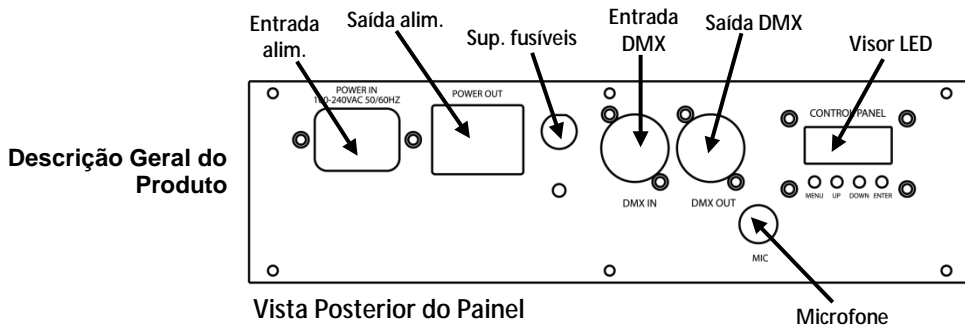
Descrição Geral do Produto

Entrada alim.

Saída alim.

Sup. fusíveis

Entrada DMX

Saída DMX

Visor LED

POWER IN
1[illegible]0-240VAC 50/60HZ

POWER OUT

CONTROL PANEL

DMX IN

DMX OUT

MENU UP DOWN ENTER

MIC

Vista Posterior do Painel

Microfone